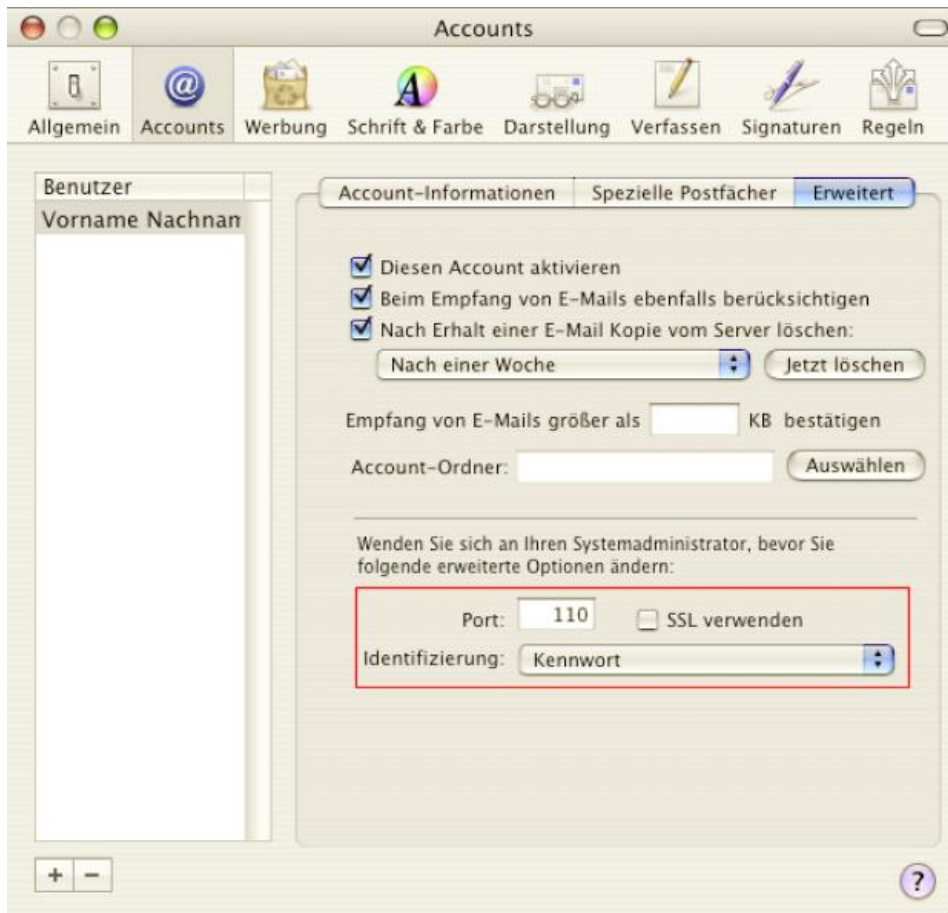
Accounts

Allgemein Accounts Werbung Schrift & Farbe Darstellung Verfassen Signaturen Regeln

Benutzer
Vorname Nachnam

Account-Informationen | Spezielle Postfächer | Erweitert

Diesen Account aktivieren
Beim Empfang von E-Mails ebenfalls berücksichtigen
Nach Erhalt einer E-Mail Kopie vom Server löschen:
Nach einer Woche
Jetzt löschen

Empfang von E-Mails größer als KB bestätigen

Account-Ordner:
Auswählen

Wenden Sie sich an Ihren Systemadministrator, bevor Sie folgende erweiterte Optionen ändern:

Port: 110
SSL verwenden
Identifizierung: Kennwort

+ −

?